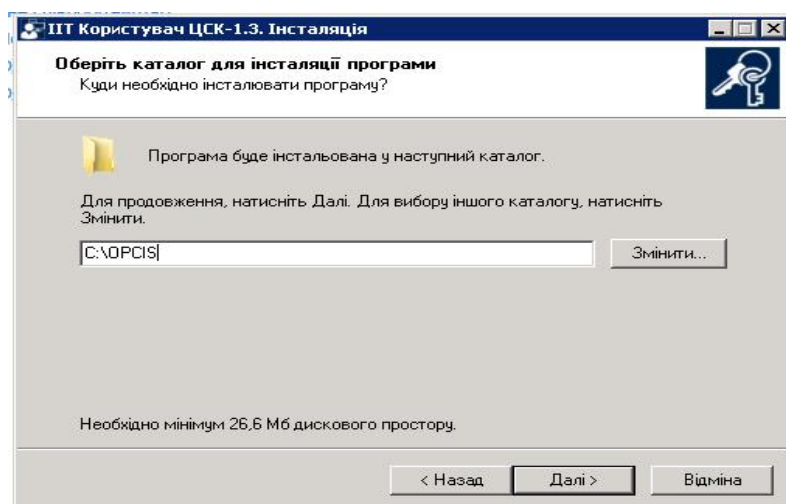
ІІТ Користувач ЦСК-1.3. Інсталяція

Оберіть каталог для інсталяції програми
Куди необхідно інсталювати програму?

Програма буде інстальована у наступний каталог.

Для продовження, натисніть Далі. Для вибору іншого каталогу, натисніть Змінити.

C:\OPCIS

Змінити...

Необхідно мінімум 26,6 Мб дискового простору.

< Назад

Далі >

Відміна